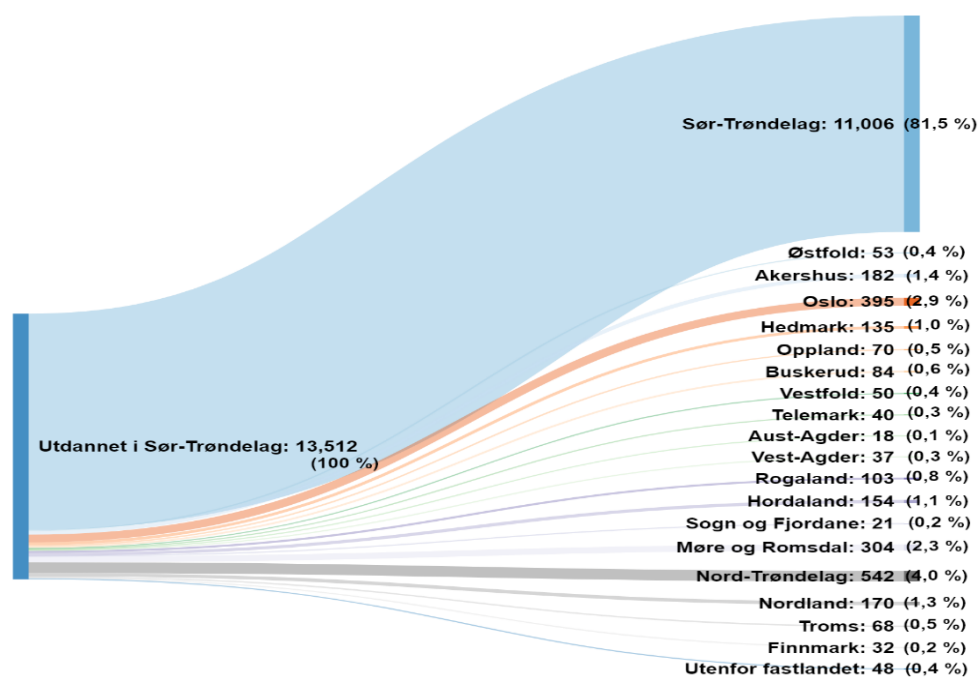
Sør-Trøndelag: 11,006 (81,5 %)

Utdannet i Sør-Trøndelag: 13,512 (100 %)

Østfold: 53 (0,4 %)
Akershus: 182 (1,4 %)
Oslo: 395 (2,9 %)
Hedmark: 135 (1,0 %)
Oppland: 70 (0,5 %)
Buskerud: 84 (0,6 %)
Vestfold: 50 (0,4 %)
Telemark: 40 (0,3 %)
Aust-Agder: 18 (0,1 %)
Vest-Agder: 37 (0,3 %)
Rogaland: 103 (0,8 %)
Hordaland: 154 (1,1 %)
Sogn og Fjordane: 21 (0,2 %)
Møre og Romsdal: 304 (2,3 %)
Nord-Trøndelag: 542 (4,0 %)
Nordland: 170 (1,3 %)
Troms: 68 (0,5 %)
Finnmark: 32 (0,2 %)
Utenfor fastlandet: 48 (0,4 %)